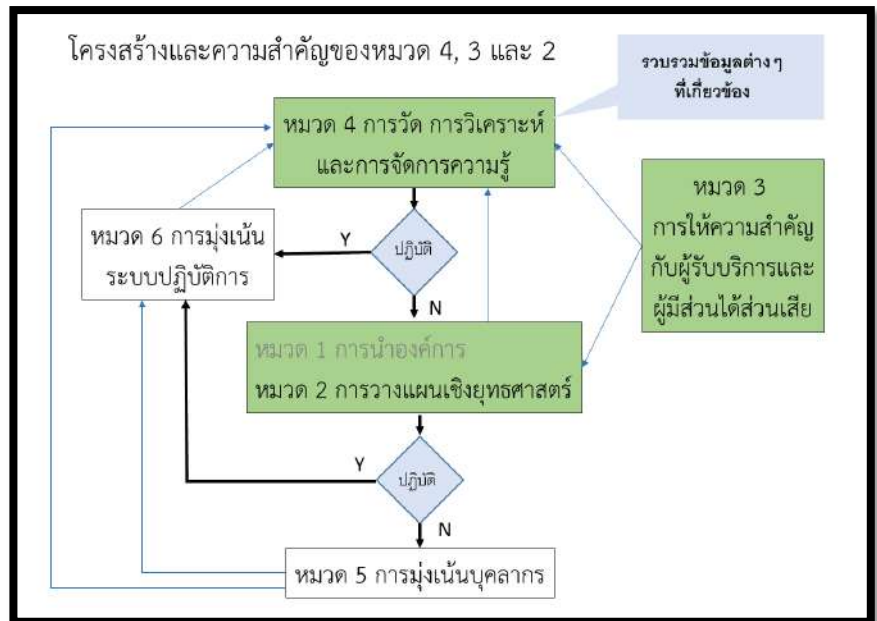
โครงสร้างและความสำคัญของหมวด 4, 3 และ 2

รวบรวมข้อมูลต่าง ๆ ที่เกี่ยวข้อง

หมวด 4 การวัด การวิเคราะห์ และการจัดการความรู้

หมวด 6 การมุ่งเน้นระบบปฏิบัติการ

Y

ปฏิบัติ

N

หมวด 3 การให้ความสำคัญกับผู้รับบริการและผู้มีส่วนได้ส่วนเสีย

หมวด 1 การนำองค์การ

หมวด 2 การวางแผนเชิงยุทธศาสตร์

Y

ปฏิบัติ

N

หมวด 5 การมุ่งเน้นบุคลากร